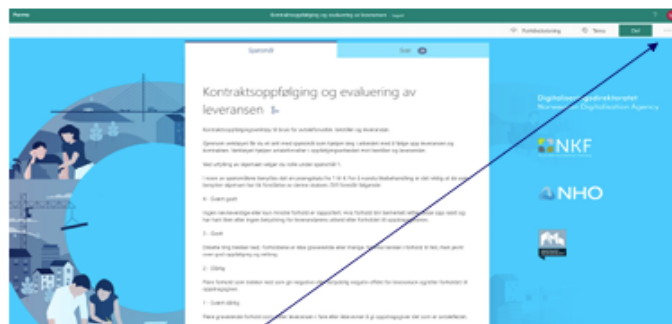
Forms

Kontraktsoppfølging og evaluering av leveransen

Forhåndsvisning Tema Del

Spørsmål Svar

Kontraktsoppfølging og evaluering av leveransen

Kontraktsoppfølgingsverktøy til bruk for oppdragsgiver, leverandør og leveransen.

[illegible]

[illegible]

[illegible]

4 - Svært godt

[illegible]

3 - Godt

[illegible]

2 - Dårlig

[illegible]

1 - Svært dårlig

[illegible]

Digitaliseringsdirektoratet
Norwegian Digitalisation Agency

NKF

NHO